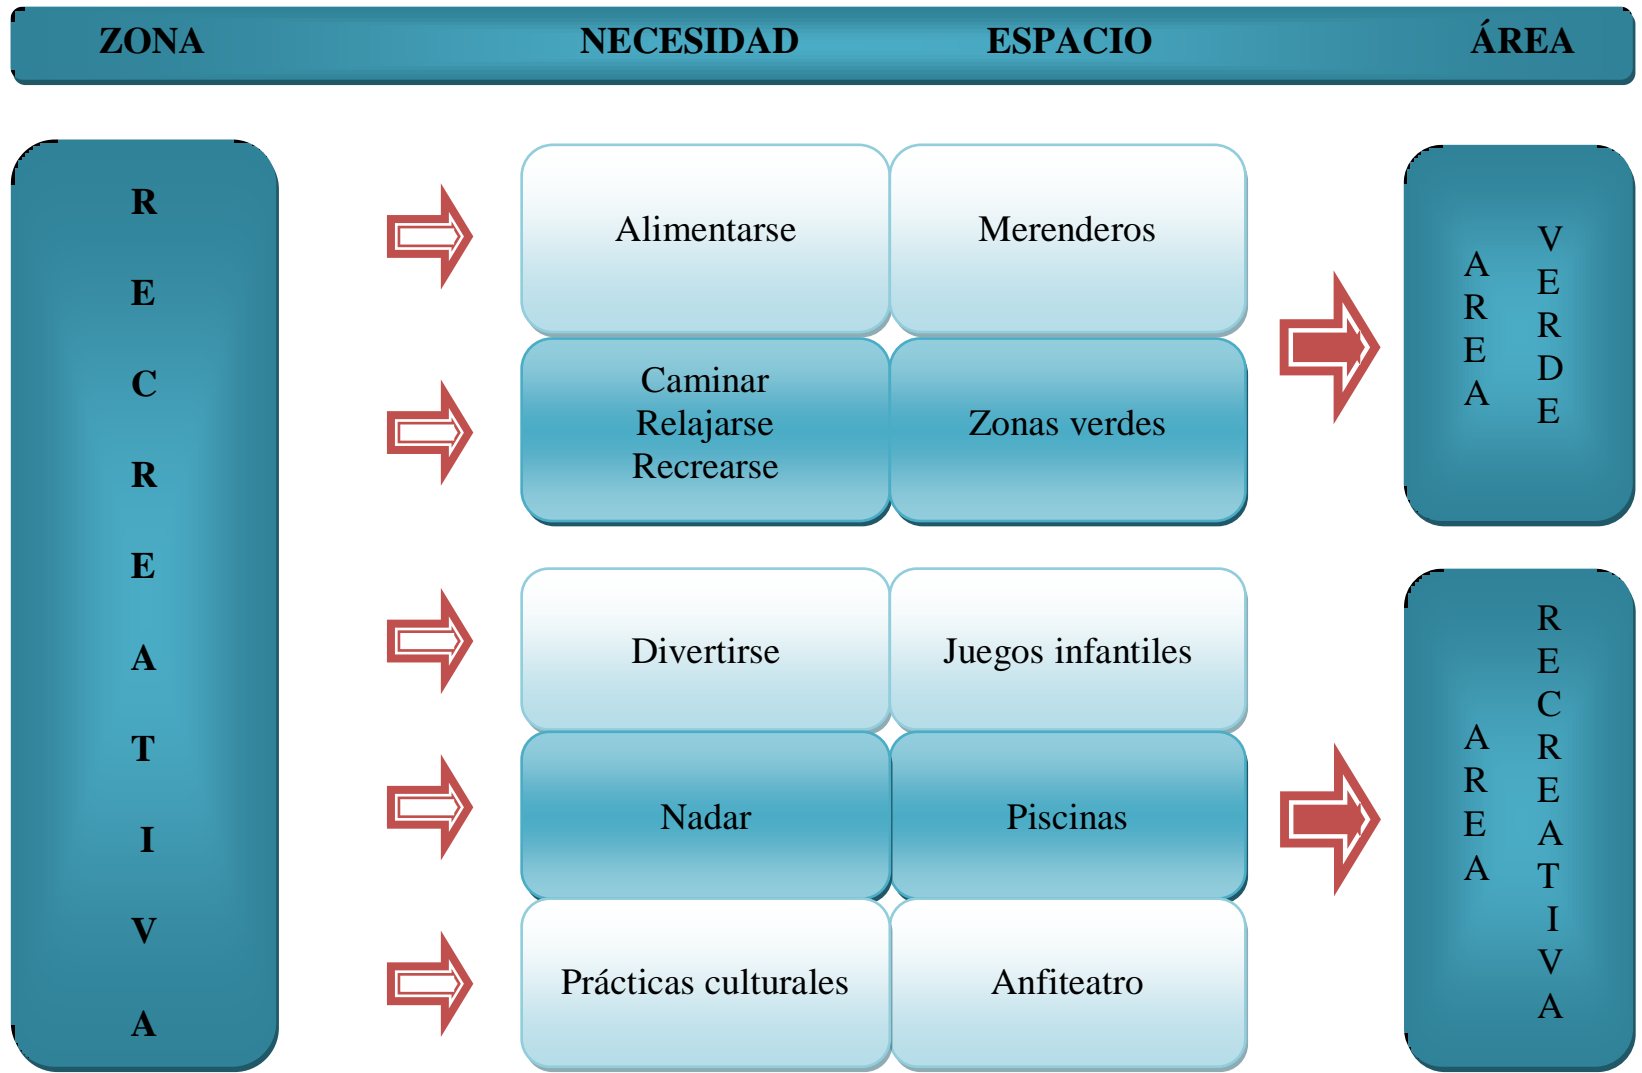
| ZONA | NECESIDAD | ESPACIO | ÁREA |
|---|---|---|---|
| RECREATIVA | Alimentarse | Merenderos | AREA VERDE |
| | Caminar Relajarse Recrearse | Zonas verdes | |
| | Divertirse | Juegos infantiles | AREA RECREATIVA |
| | Nadar | Piscinas | |
| | Prácticas culturales | Anfiteatro | |